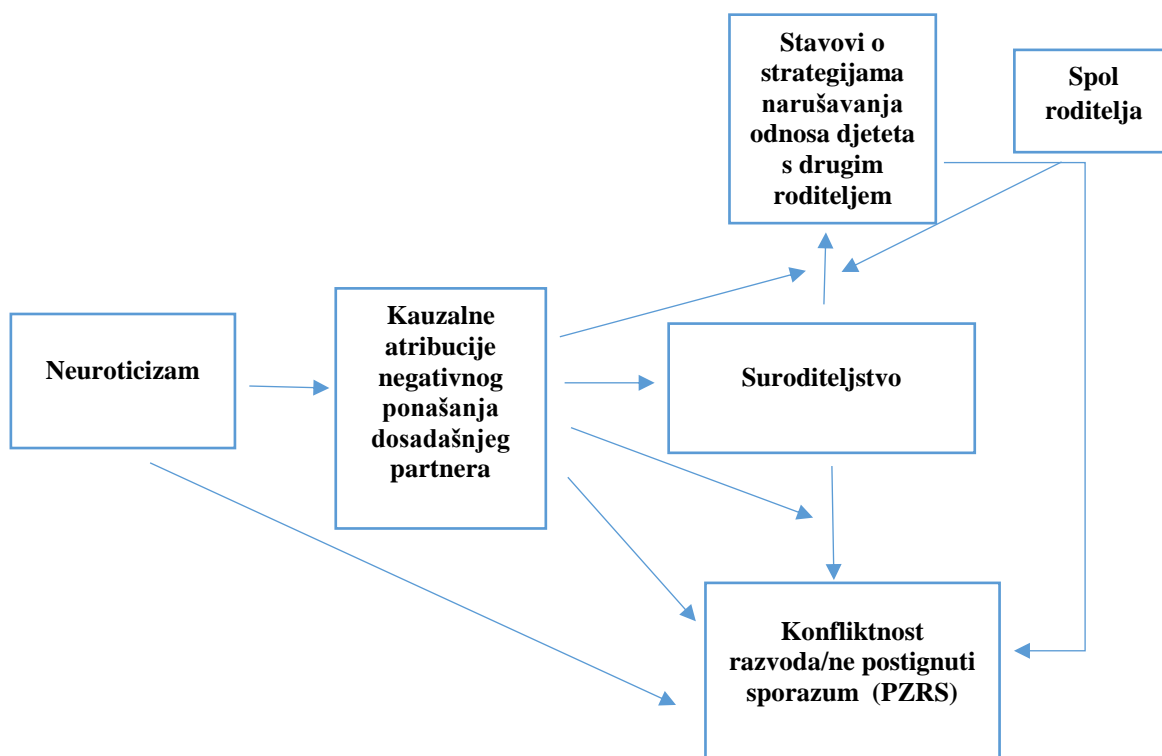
Stavovi o strategijama narušavanja odnosa djeteta s drugim roditeljem

Spol roditelja

Neuroticizam

Kauzalne atribucije negativnog ponašanja dosadašnjeg partnera

Suroditeljstvo

Konfliktnost razvoda/ne postignuti sporazum (PZRS)